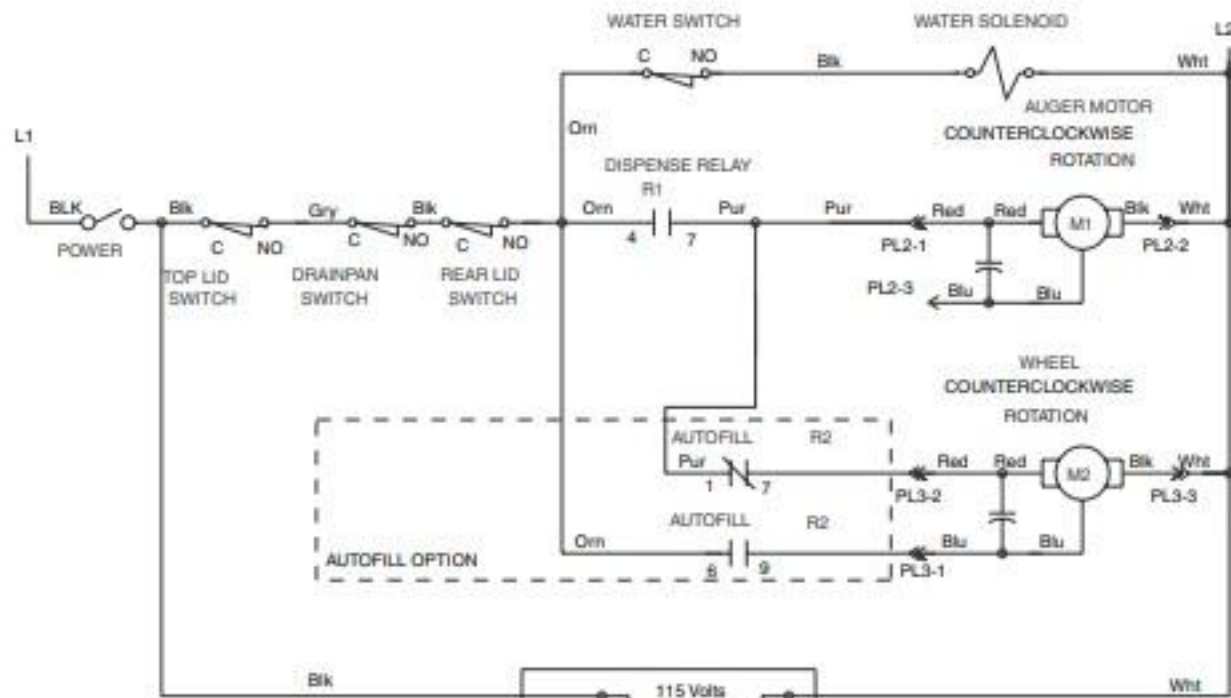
WATER SWITCH

WATER SOLENOID

L2

C NO

Blk

Wht

Orn

AUGER MOTOR

COUNTERCLOCKWISE

ROTATION

L1

DISPENSE RELAY

R1

BLK

Blk

Gry

Blk

Orn

Pur

Pur

Red

Red

M1

Blk

Wht

POWER

C

NO

C

NO

C

NO

4

7

PL2-1

PL2-2

TOP LID SWITCH

DRAINPAN SWITCH

REAR LID SWITCH

PL2-3

Blu

Blu

WHEEL

COUNTERCLOCKWISE

ROTATION

AUTOFILL

R2

Pur

Red

Red

M2

Blk

Wht

1

7

PL3-2

PL3-3

AUTOFILL

R2

Orn

Blu

Blu

AUTOFILL OPTION

6

9

PL3-1

Blk

115 Volts

Wht